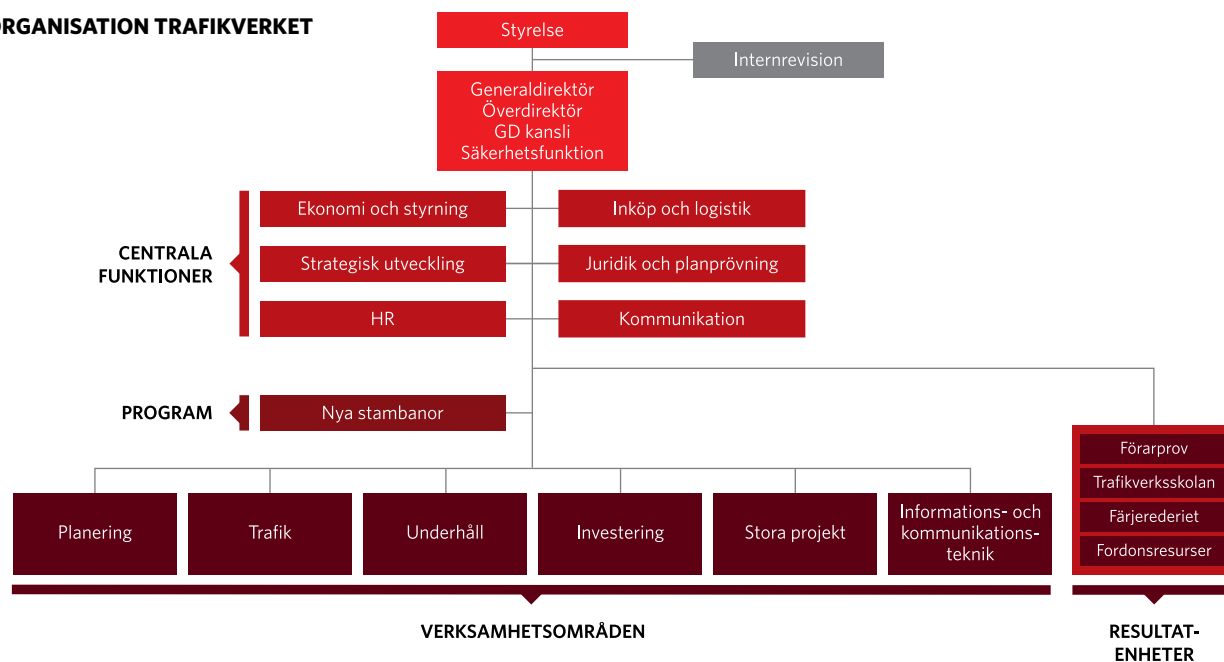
ORGANISATION TRAFIKVERKET

Styrelse

Internrevision

Generaldirektör
Överdirektör
GD kansli
Säkerhetsfunktion

CENTRALA FUNKTIONER

Ekonomi och styrning

Inköp och logistik

Strategisk utveckling

Juridik och planprövning

HR

Kommunikation

PROGRAM

Nya stambanor

Planering

Trafik

Underhåll

Investering

Stora projekt

Informations- och kommunikationsteknik

VERKSAMHETSOMRÅDEN

Förarprov

Trafikverksskolan

Färjerederiet

Fordonsresurser

RESULTATENHETER